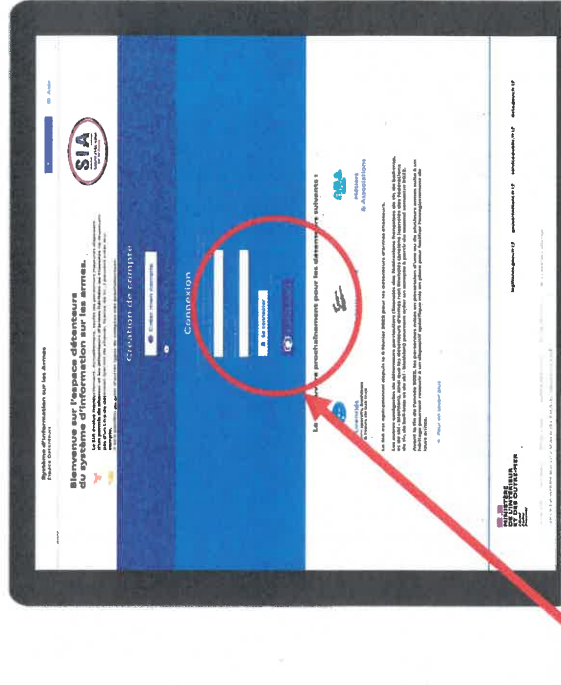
Système d'information sur les armes
Espace Détenteur

Aide

Bienvenue sur l'espace détenteur du système d'information sur les armes.

SIA

Création de compte

Créer mon compte

Connexion

Se connecter

La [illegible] prochainement pour les détenteurs suivants :

Chasseurs
Tireurs sportifs

Collectionneurs

Policiers
& Associations

Pour en savoir plus

MINISTÈRE
DE L'INTÉRIEUR
ET DES OUTRE-MER

legifrance.gouv.fr   gouvernement.fr   service-public.fr   data.gouv.fr